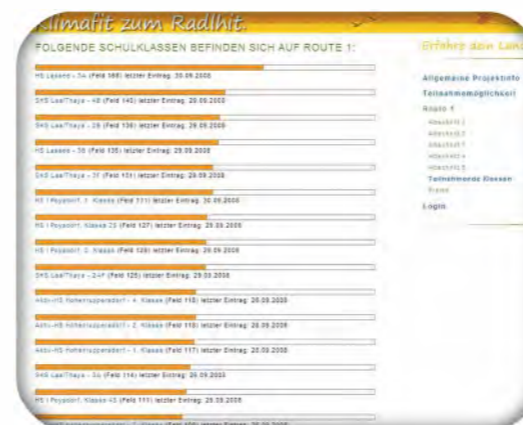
Klimafit zum Radlhit.

FOLGENDE SCHULKLASSEN BEFINDEN SICH AUF ROUTE 1:

HS Laaxend - 3A (Feld 168) letzter Eintrag: 30.09.2008

SHS Laa/Thaya - 4B (Feld 140) letzter Eintrag: 29.09.2008

SHS Laa/Thaya - 2B (Feld 136) letzter Eintrag: 29.09.2008

HS Laaxend - 3B (Feld 135) letzter Eintrag: 29.09.2008

SHS Laa/Thaya - 3C (Feld 131) letzter Eintrag: 29.09.2008

HS I Poysdorf, 1. Klasse (Feld 131) letzter Eintrag: 30.09.2008

HS I Poysdorf, Klasse 2B (Feld 127) letzter Eintrag: 29.09.2008

HS I Poysdorf, 2. Klasse (Feld 126) letzter Eintrag: 29.09.2008

SHS Laa/Thaya - 2-4P (Feld 125) letzter Eintrag: 29.09.2008

Aktiv-HS Hohenruppersdorf - 4. Klasse (Feld 118) letzter Eintrag: 29.09.2008

Aktiv-HS Hohenruppersdorf - 2. Klasse (Feld 118) letzter Eintrag: 29.09.2008

Aktiv-HS Hohenruppersdorf - 1. Klasse (Feld 117) letzter Eintrag: 29.09.2008

SHS Laa/Thaya - 3A (Feld 114) letzter Eintrag: 29.09.2008

HS I Poysdorf, Klasse 4B (Feld 111) letzter Eintrag: 29.09.2008

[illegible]

Erfahre dein Land

Allgemeine Projektinfo

Teilnahmemöglichkeit

Route 1

Abschnitt 1

Abschnitt 2

Abschnitt 3

Abschnitt 4

Abschnitt 5

Teilnehmende Klassen

Preise

Login